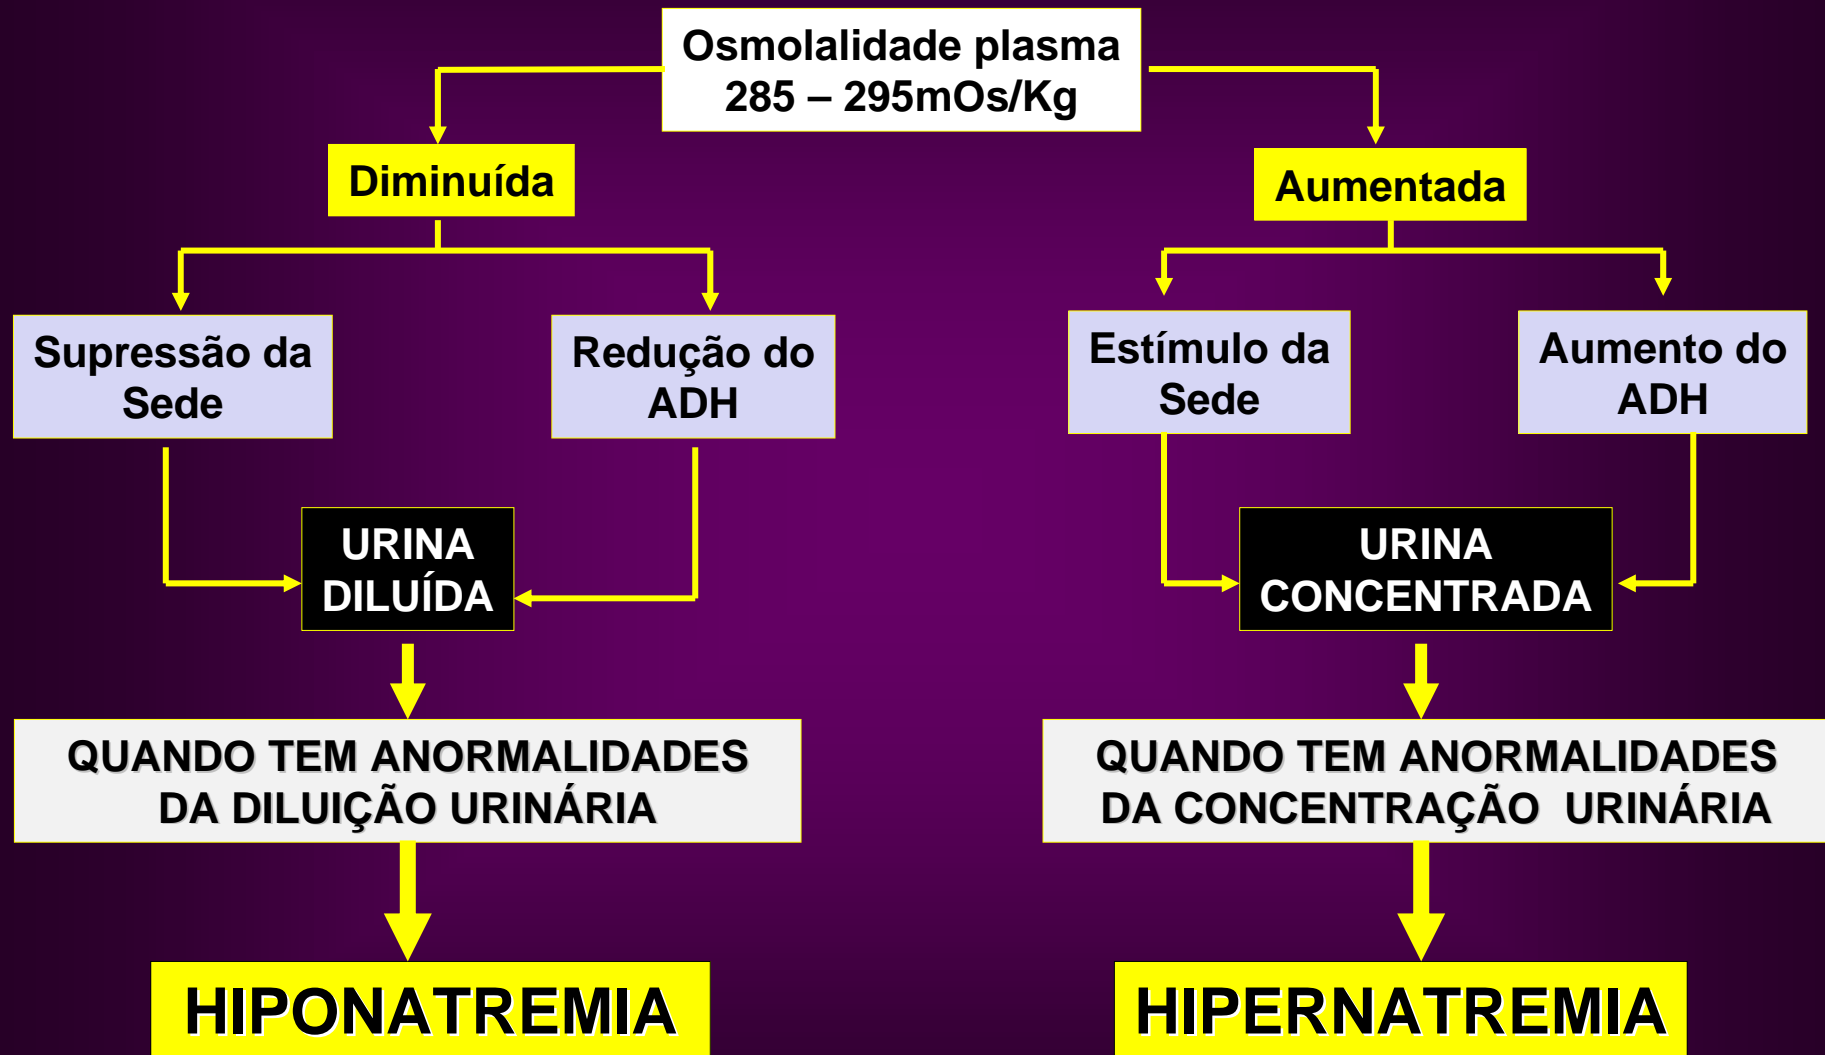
Osmolalidade plasma
285 – 295mOs/Kg

Diminuída

Supressão da Sede

Redução do ADH

URINA DILUÍDA

QUANDO TEM ANORMALIDADES DA DILUIÇÃO URINÁRIA

HIPONATREMIA

Aumentada

Estímulo da Sede

Aumento do ADH

URINA CONCENTRADA

QUANDO TEM ANORMALIDADES DA CONCENTRAÇÃO URINÁRIA

HIPERNATREMIA